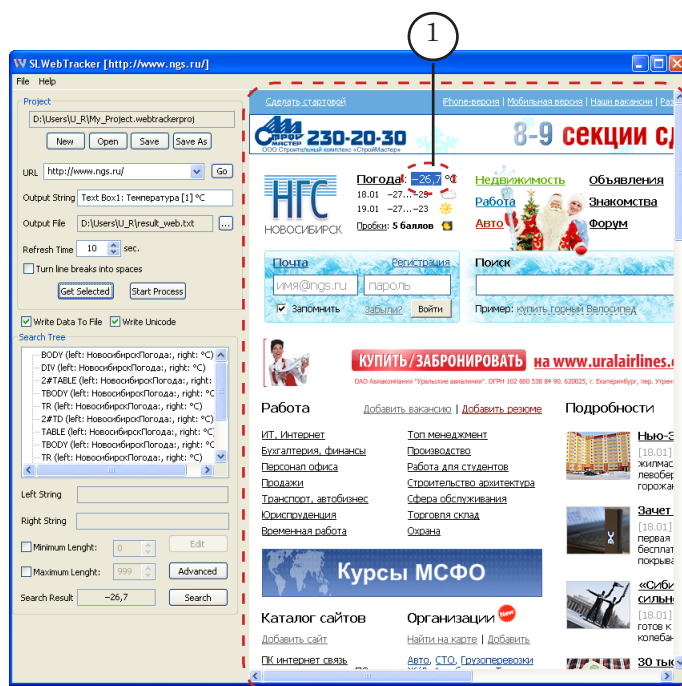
1

SLWebTracker [http://www.ngs.ru/]

File Help

Project

D:\Users\U_R\My_Project.webtrackerproj

New Open Save Save As

URL http://www.ngs.ru/ Go

Output String Text Box1: Температура [1] °C

Output File D:\Users\U_R\result_web.txt ...

Refresh Time 10 sec.

Turn line breaks into spaces

Get Selected Start Process

Write Data To File Write Unicode

Search Tree

BODY (left: НовосибирскПогода:, right: °C)
DIV (left: НовосибирскПогода:, right: °C)
2#TABLE (left: НовосибирскПогода:, right:
TBODY (left: НовосибирскПогода:, right: °C
TR (left: НовосибирскПогода:, right: °C)
2#TD (left: НовосибирскПогода:, right: °C)
TABLE (left: НовосибирскПогода:, right: °C)
TBODY (left: НовосибирскПогода:, right: °C
TR (left: НовосибирскПогода:, right: °C)

Left String

Right String

Minimum Lenght: 0 Edit

Maximum Lenght: 999 Advanced

Search Result -26,7 Search

Сделать стартовой iPhone-версия | Мобильная версия | Наши вакансии | Раз

230-20-30 8-9 секции сд

ООО Строительный комплекс «СтройМастер»

НГС НОВОСИБИРСК

Погода: -26,7 °C
18.01 -27...-28
19.01 -27...-23
Пробки: 5 баллов

Недвижимость Объявления
Работа Знакомства
Авто Форум

Почта Регистрация
имя@ngs.ru пароль
Запомнить Забыли? Войти

Поиск
Пример: Купить горный велосипед

КУПИТЬ/ЗАБРОНИРОВАТЬ на www.uralairlines.c
ОАО Авиакомпания "Уральские авиалинии". ОГРН 102 600 538 84 90. 620025, г. Екатеринбург, пер. Утрен

Работа Добавить вакансию | Добавить резюме

ИТ, Интернет
Бухгалтерия, финансы
Персонал офиса
Продажи
Транспорт, автобизнес
Юриспруденция
Временная работа

Топ менеджмент
Производство
Работа для студентов
Строительство архитектура
Сфера обслуживания
Торговля склад
Охрана

Курсы МСФО

Каталог сайтов
Добавить сайт
ПК интернет связь

Организации
Найти на карте | Добавить
Авто, СТО, Грузоперевозки

Подробности

Нью-З
[18.01]
жилмас
левобер
горожа

Зачет
[18.01]
первая
бесплат
покрыва

«Сиби
сильне
[18.01]
готов к
колебан

30 ты